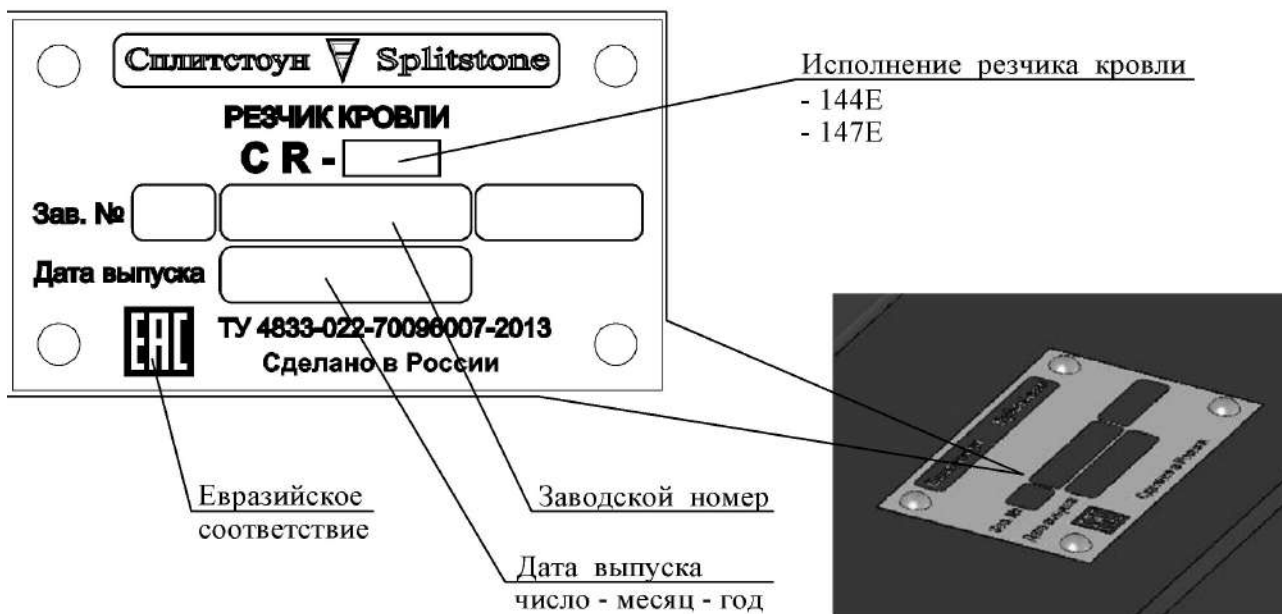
Сплитстоун Splitstone

РЕЗЧИК КРОВЛИ

C R -

Зав. №

Дата выпуска

EAC

ТУ 4833-022-70096007-2013

Сделано в России

Исполнение резчика кровли
- 144E
- 147E

Евразийское соответствие

Заводской номер

Дата выпуска
число - месяц - год